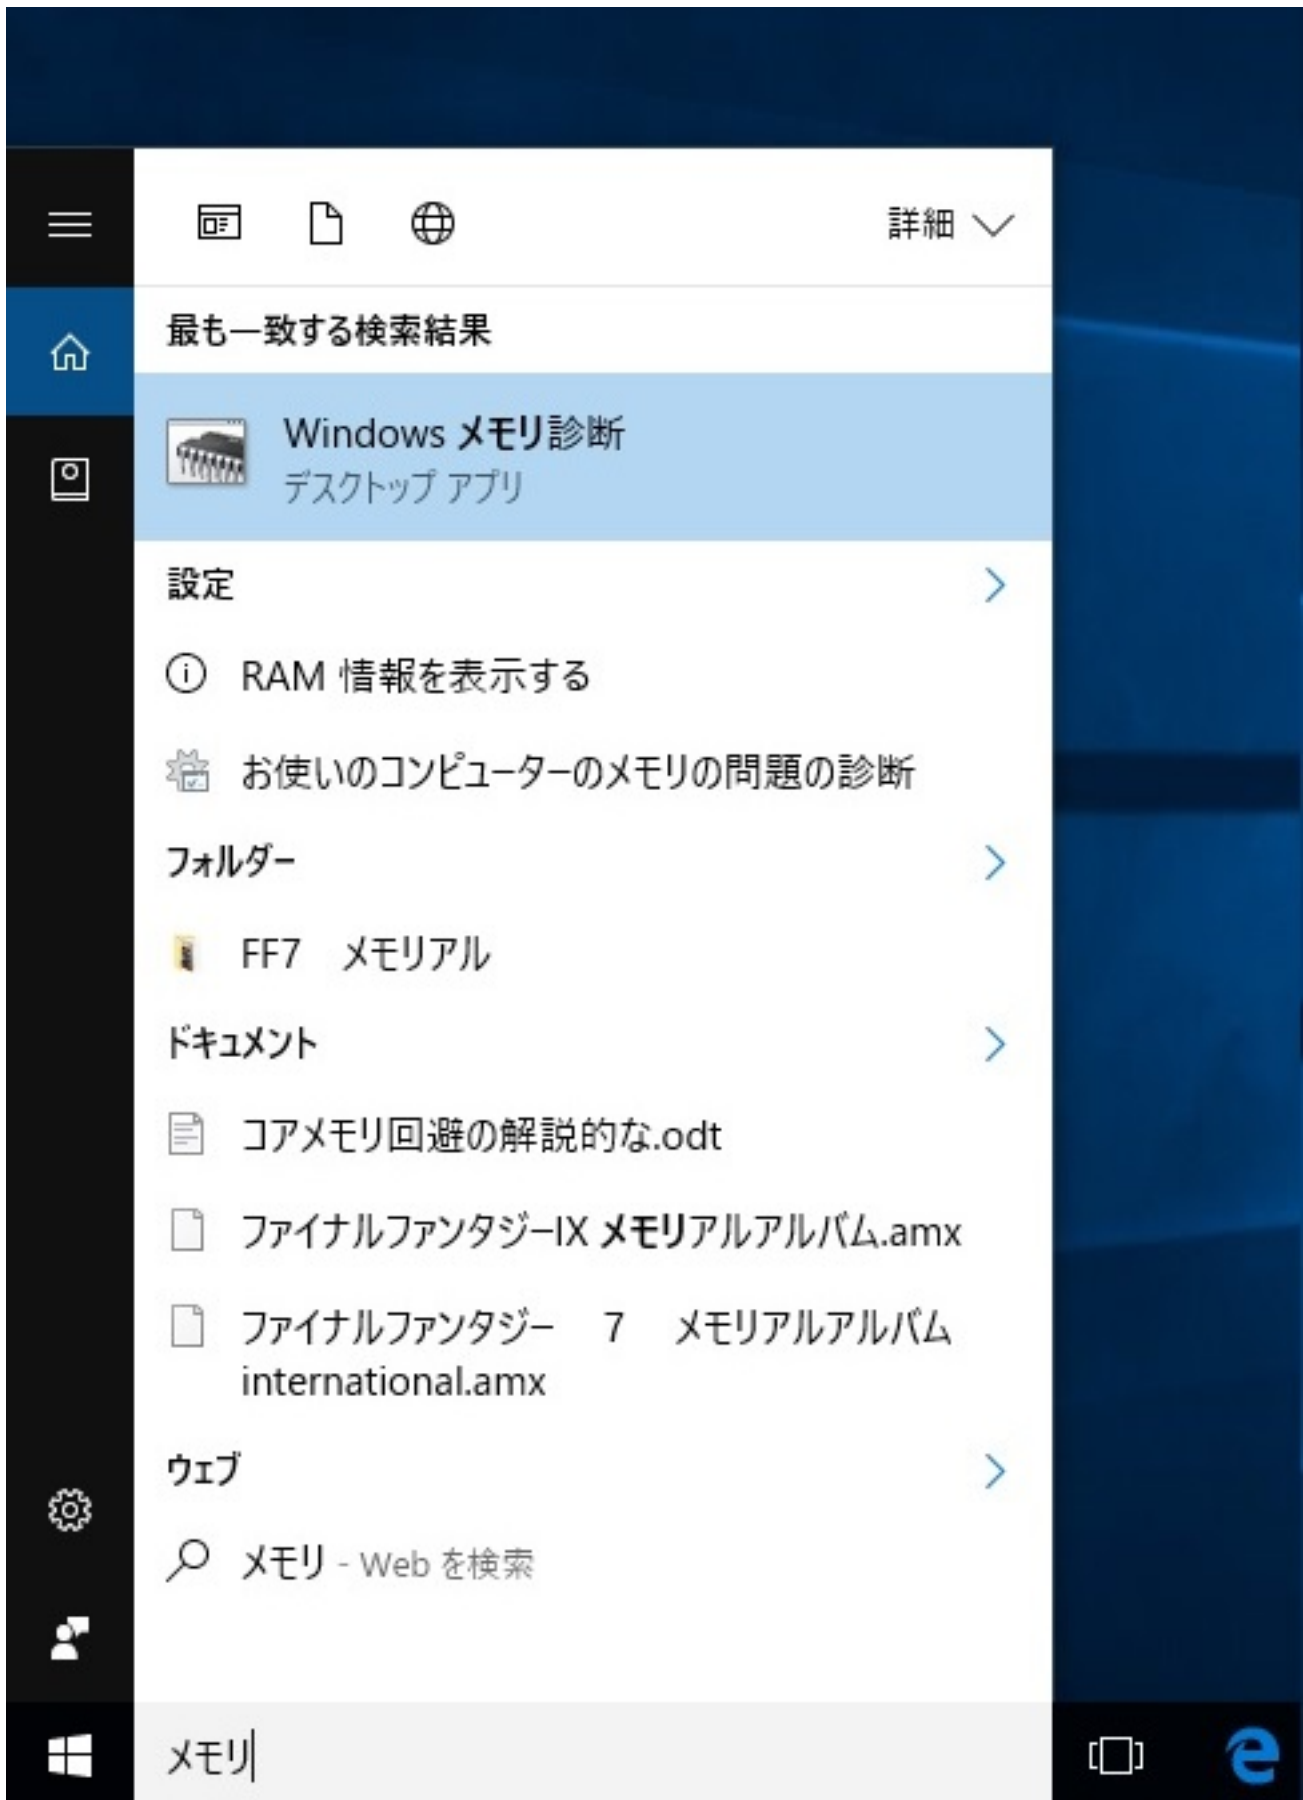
詳細

最も一致する検索結果

Windows メモリ診断
デスクトップ アプリ

設定

RAM 情報を表示する

お使いのコンピューターのメモリの問題の診断

フォルダー

FF7　メモリアル

ドキュメント

コアメモリ回避の解説的な.odt

ファイナルファンタジーIX メモリアルアルバム.amx

ファイナルファンタジー　7　メモリアルアルバム international.amx

ウェブ

メモリ - Web を検索

メモリ